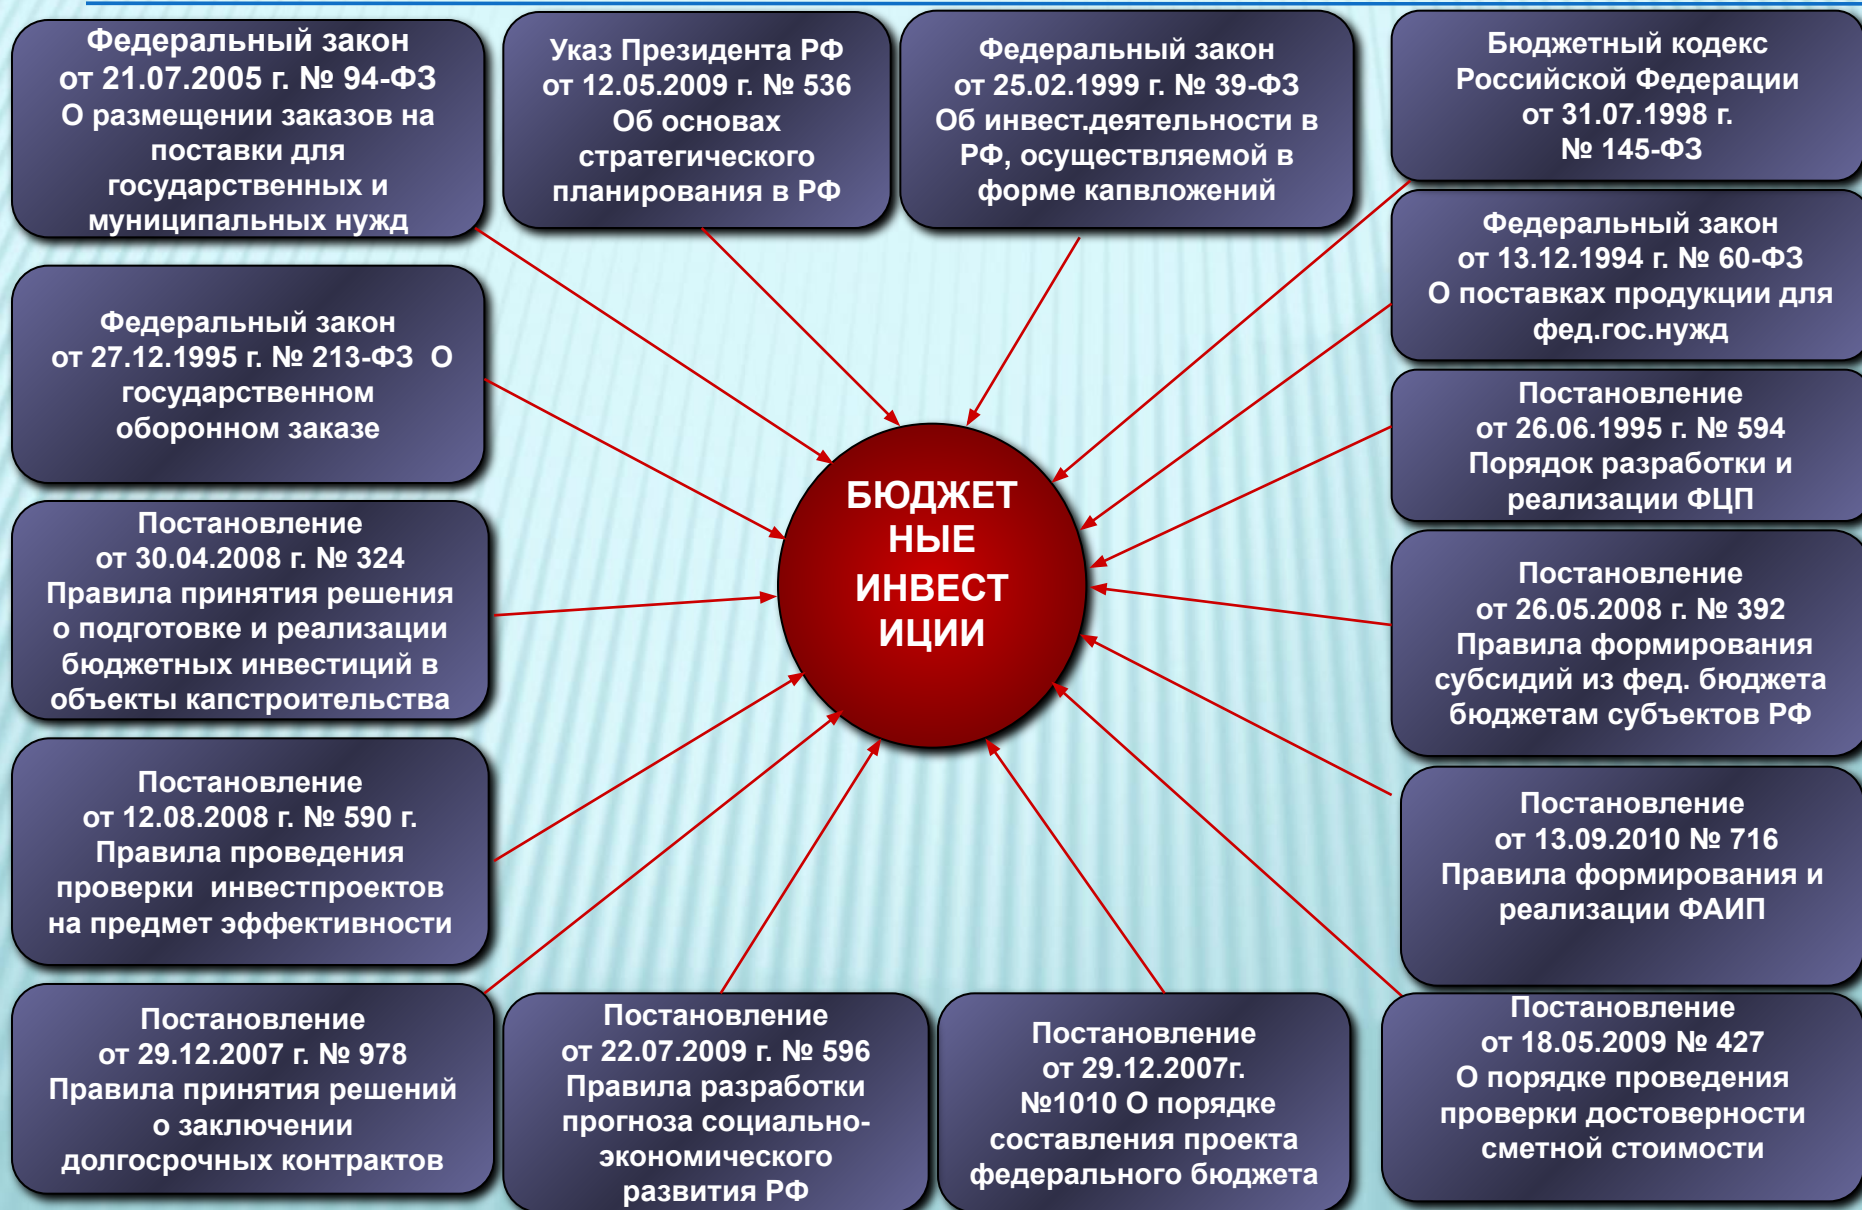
Федеральный закон от 21.07.2005 г. № 94-ФЗ О размещении заказов на поставки для государственных и муниципальных нужд

Указ Президента РФ от 12.05.2009 г. № 536 Об основах стратегического планирования в РФ

Федеральный закон от 25.02.1999 г. № 39-ФЗ Об инвест.деятельности в РФ, осуществляемой в форме капвложений

Бюджетный кодекс Российской Федерации от 31.07.1998 г. № 145-ФЗ

Федеральный закон от 13.12.1994 г. № 60-ФЗ О поставках продукции для фед.гос.нужд

Федеральный закон от 27.12.1995 г. № 213-ФЗ О государственном оборонном заказе

Постановление от 26.06.1995 г. № 594 Порядок разработки и реализации ФЦП

БЮДЖЕТНЫЕ ИНВЕСТИЦИИ

Постановление от 30.04.2008 г. № 324 Правила принятия решения о подготовке и реализации бюджетных инвестиций в объекты капстроительства

Постановление от 26.05.2008 г. № 392 Правила формирования субсидий из фед. бюджета бюджетам субъектов РФ

Постановление от 12.08.2008 г. № 590 г. Правила проведения проверки инвестпроектов на предмет эффективности

Постановление от 13.09.2010 № 716 Правила формирования и реализации ФАИП

Постановление от 29.12.2007 г. № 978 Правила принятия решений о заключении долгосрочных контрактов

Постановление от 22.07.2009 г. № 596 Правила разработки прогноза социально-экономического развития РФ

Постановление от 29.12.2007г. №1010 О порядке составления проекта федерального бюджета

Постановление от 18.05.2009 № 427 О порядке проведения проверки достоверности сметной стоимости